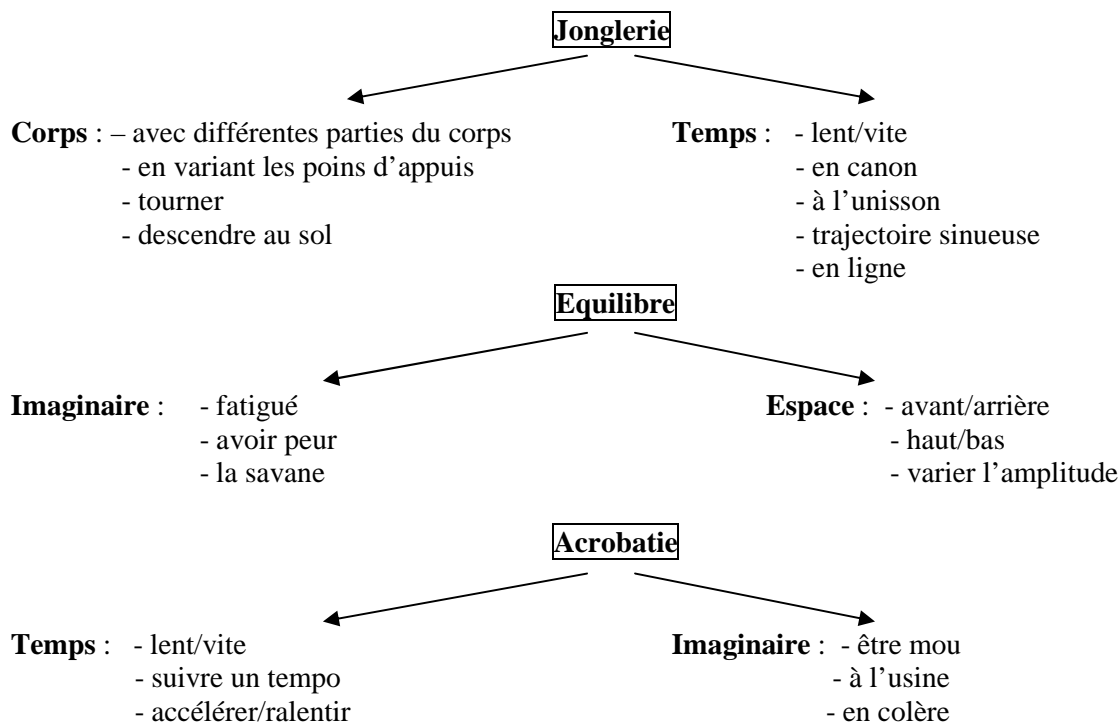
Jonglerie

Corps : – avec différentes parties du corps
- en variant les poins d'appuis
- tourner
- descendre au sol

Temps : - lent/vite
- en canon
- à l'unisson
- trajectoire sinueuse
- en ligne

Equilibre

Imaginaire : - fatigué
- avoir peur
- la savane

Espace : - avant/arrière
- haut/bas
- varier l'amplitude

Acrobatie

Temps : - lent/vite
- suivre un tempo
- accélérer/ralentir

Imaginaire : - être mou
- à l'usine
- en colère